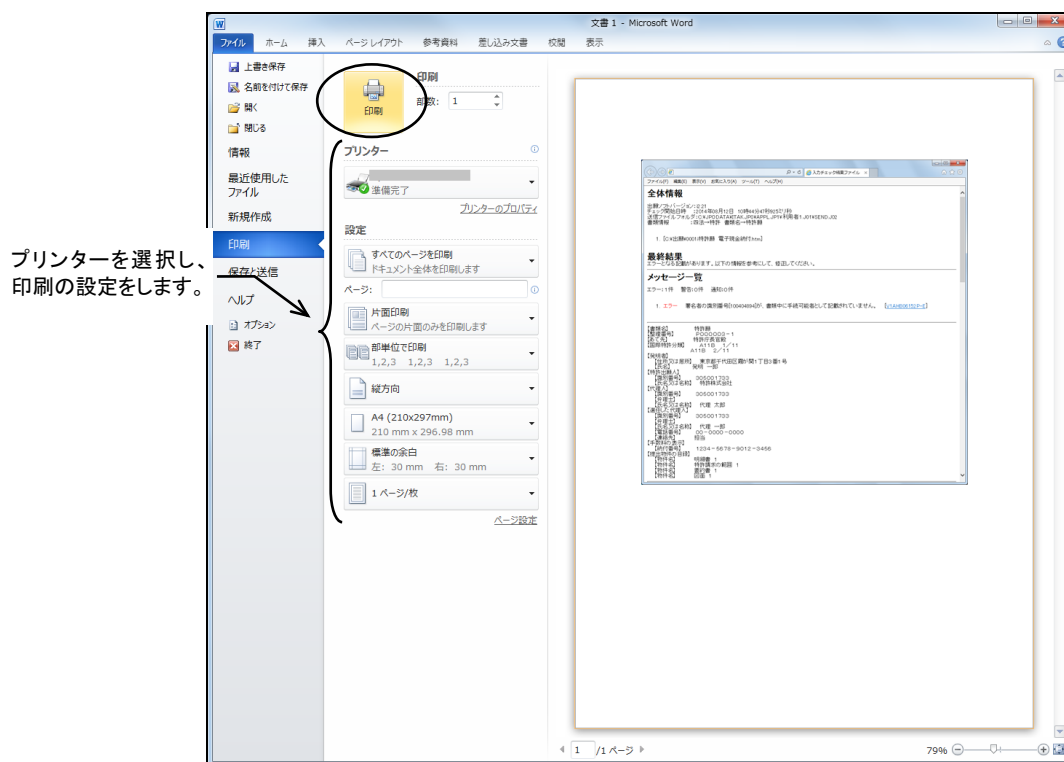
プリンターを選択し、印刷の設定をします。

W 文書 1 - Microsoft Word

ファイル ホーム 挿入 ページ レイアウト 参考資料 差し込み文書 校閲 表示

上書き保存
名前を付けて保存
開く
閉じる
情報
最近使用したファイル
新規作成
印刷
保存と送信
ヘルプ
オプション
終了

印刷
部数: 1
印刷

プリンター
準備完了
プリンターのプロパティ

設定
すべてのページを印刷
ドキュメント全体を印刷します
ページ:
片面印刷
ページの片面のみを印刷します
部単位で印刷
1,2,3 1,2,3 1,2,3
縦方向
A4 (210x297mm)
210 mm x 296.98 mm
標準の余白
左: 30 mm 右: 30 mm
1 ページ/枚
ページ設定

全体情報

最終結果
エラーとなる記載があります。以下の情報を参考にして、修正してください。

メッセージ一覧

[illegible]

1 /1 ページ
79%